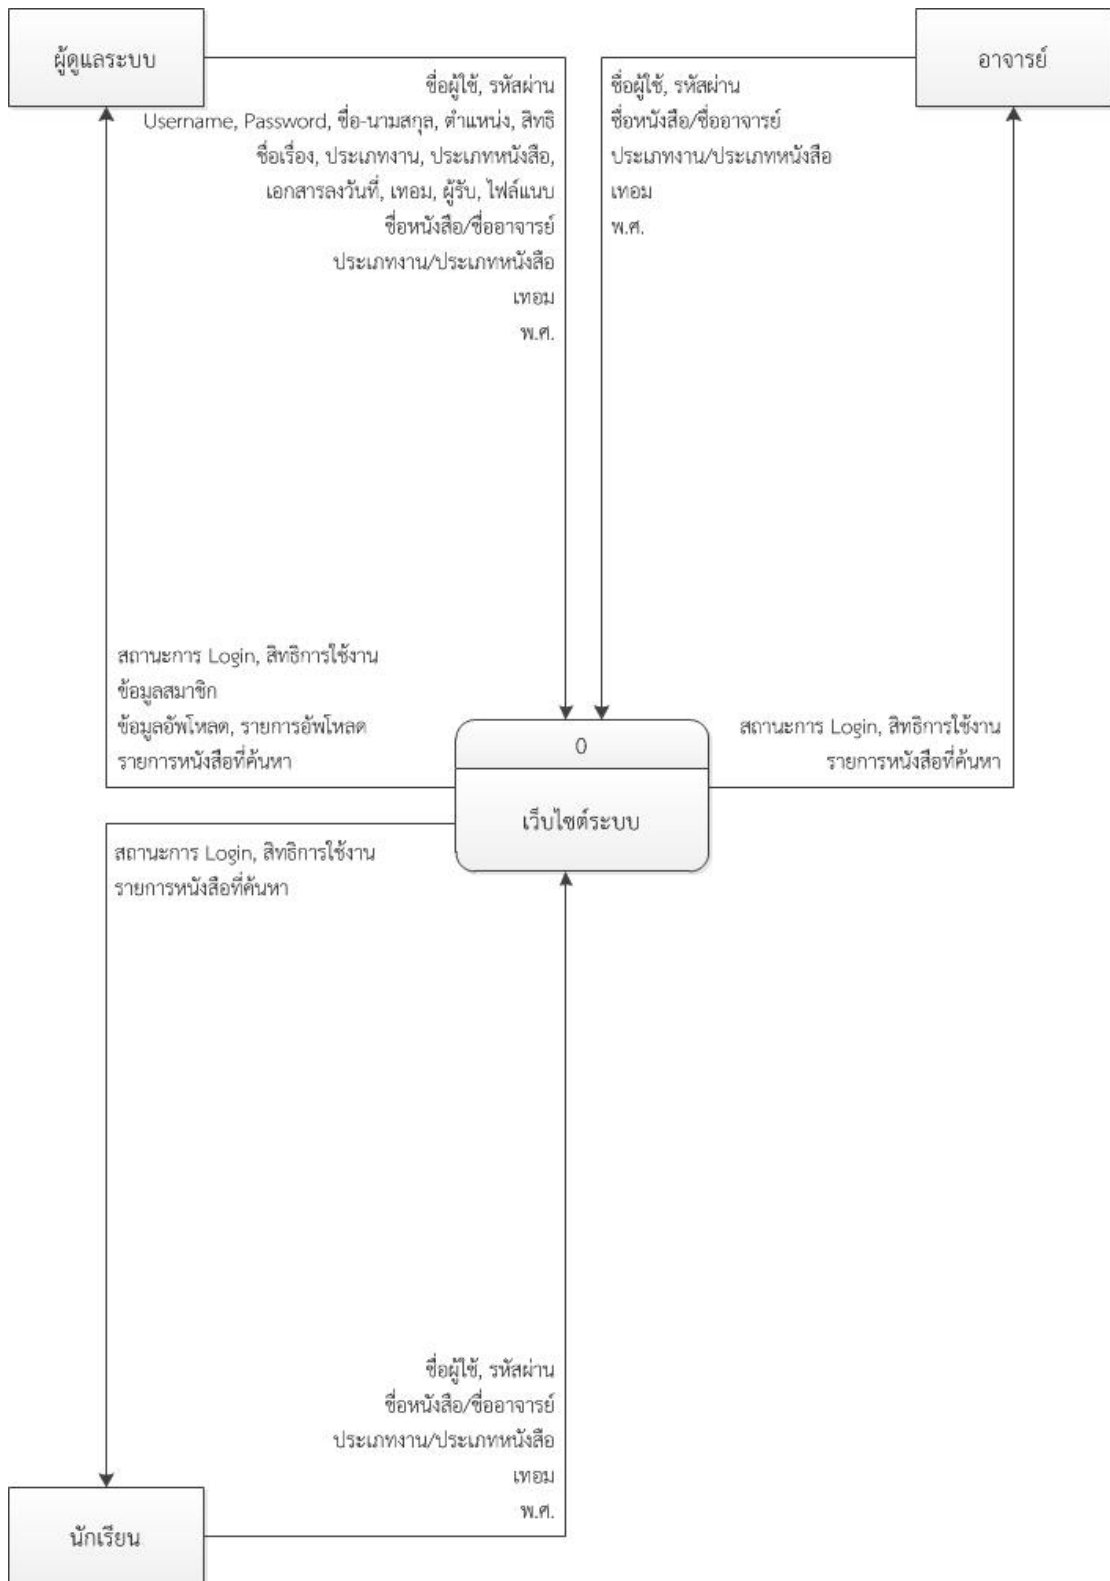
ผู้ดูแลระบบ

ชื่อผู้ใช้, รหัสผ่าน
Username, Password, ชื่อ-นามสกุล, ตำแหน่ง, สิทธิ
ชื่อเรื่อง, ประเภทงาน, ประเภทหนังสือ,
เอกสารลงวันที่, เทอม, ผู้รับ, ไฟล์แนบ
ชื่อหนังสือ/ชื่ออาจารย์
ประเภทงาน/ประเภทหนังสือ
เทอม
พ.ศ.

อาจารย์

ชื่อผู้ใช้, รหัสผ่าน
ชื่อหนังสือ/ชื่ออาจารย์
ประเภทงาน/ประเภทหนังสือ
เทอม
พ.ศ.

สถานะการ Login, สิทธิการใช้งาน
ข้อมูลสมาชิก
ข้อมูลอัพโหลด, รายการอัพโหลด
รายการหนังสือที่ค้นหา

0

เว็บไซต์ระบบ

สถานะการ Login, สิทธิการใช้งาน
รายการหนังสือที่ค้นหา

สถานะการ Login, สิทธิการใช้งาน
รายการหนังสือที่ค้นหา

ชื่อผู้ใช้, รหัสผ่าน
ชื่อหนังสือ/ชื่ออาจารย์
ประเภทงาน/ประเภทหนังสือ
เทอม
พ.ศ.

นักเรียน